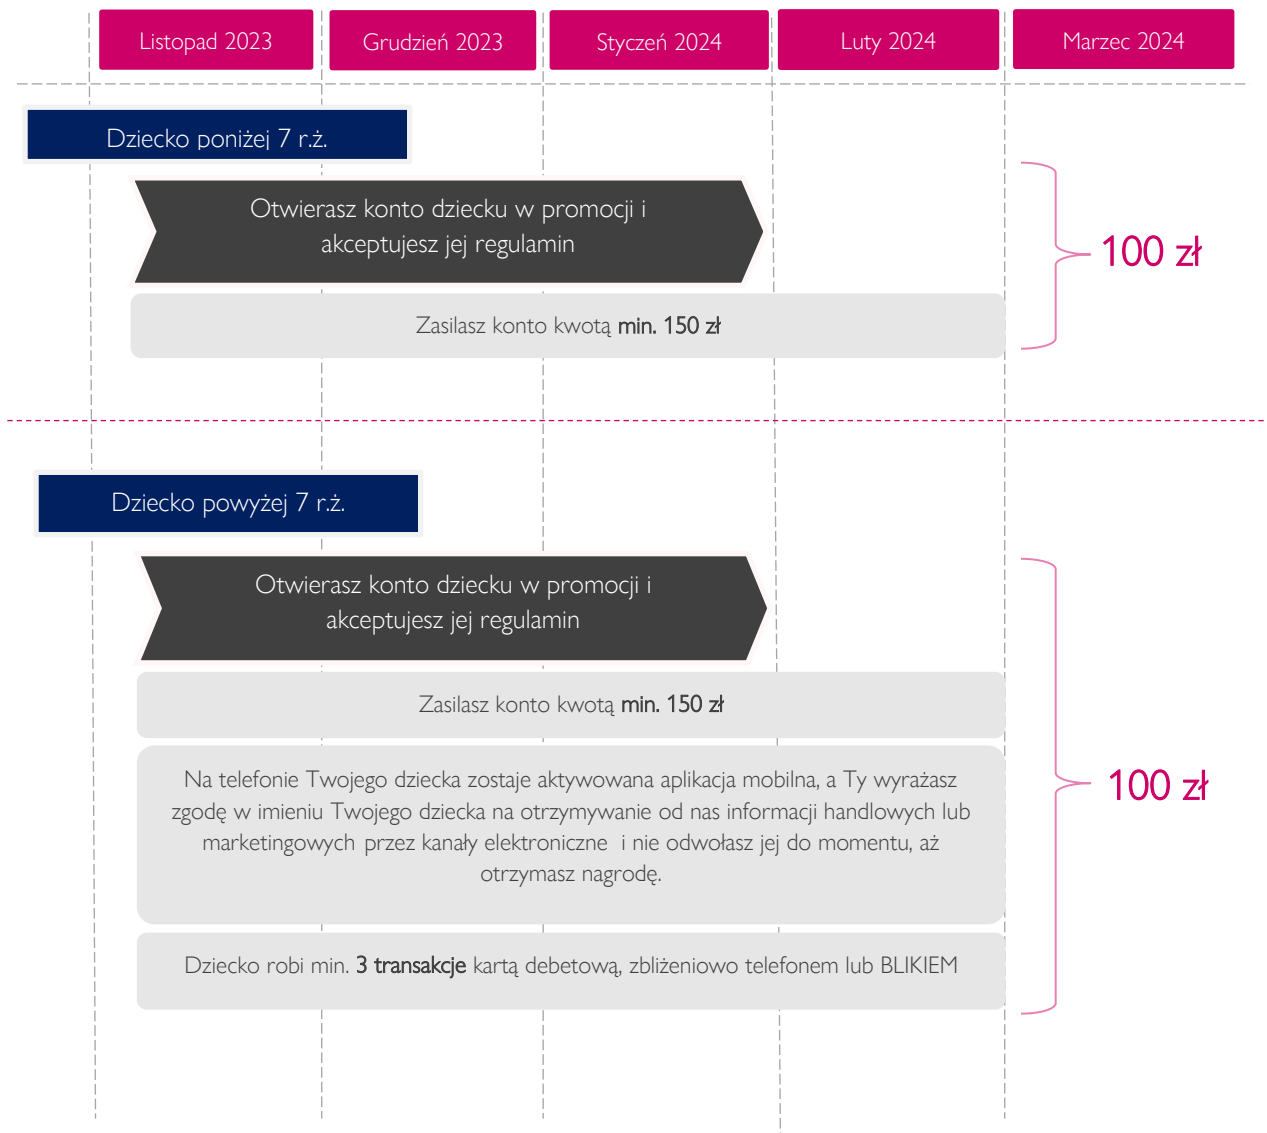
Listopad 2023

Grudzień 2023

Styczeń 2024

Luty 2024

Marzec 2024

Dziecko poniżej 7 r.ż.

Otwierasz konto dziecku w promocji i akceptujesz jej regulamin

Zasilasz konto kwotą **min. 150 zł**

100 zł

Dziecko powyżej 7 r.ż.

Otwierasz konto dziecku w promocji i akceptujesz jej regulamin

Zasilasz konto kwotą **min. 150 zł**

Na telefonie Twojego dziecka zostaje aktywowana aplikacja mobilna, a Ty wyrażasz zgodę w imieniu Twojego dziecka na otrzymywanie od nas informacji handlowych lub marketingowych przez kanały elektroniczne i nie odwołasz jej do momentu, aż otrzymasz nagrodę.

Dziecko robi min. **3 transakcje** kartą debetową, zbliżeniowo telefonem lub BLIKIEM

100 zł